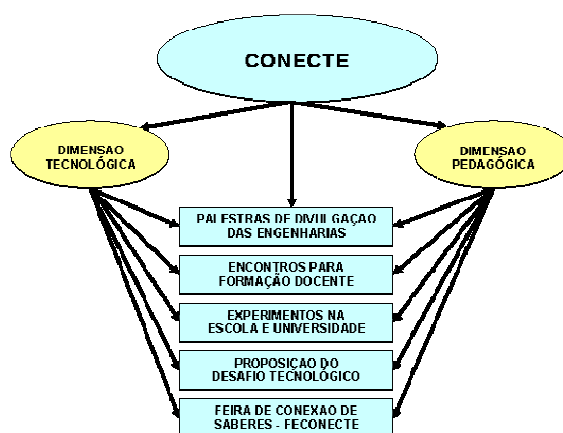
CONECTE

DIMENSAO TECNOLÓGICA

DIMENSAO PEDAGÓGICA

PALESTRAS DE DIVULGAÇAO DAS ENGENHARIAS

ENCONTROS PARA FORMAÇÃO DOCENTE

EXPERIMENTOS NA ESCOLA E UNIVERSIDADE

PROPOSIÇAO DO DESAFIO TECNOLÓGICO

FEIRA DE CONEXAO DE SABERES - FECONECTE